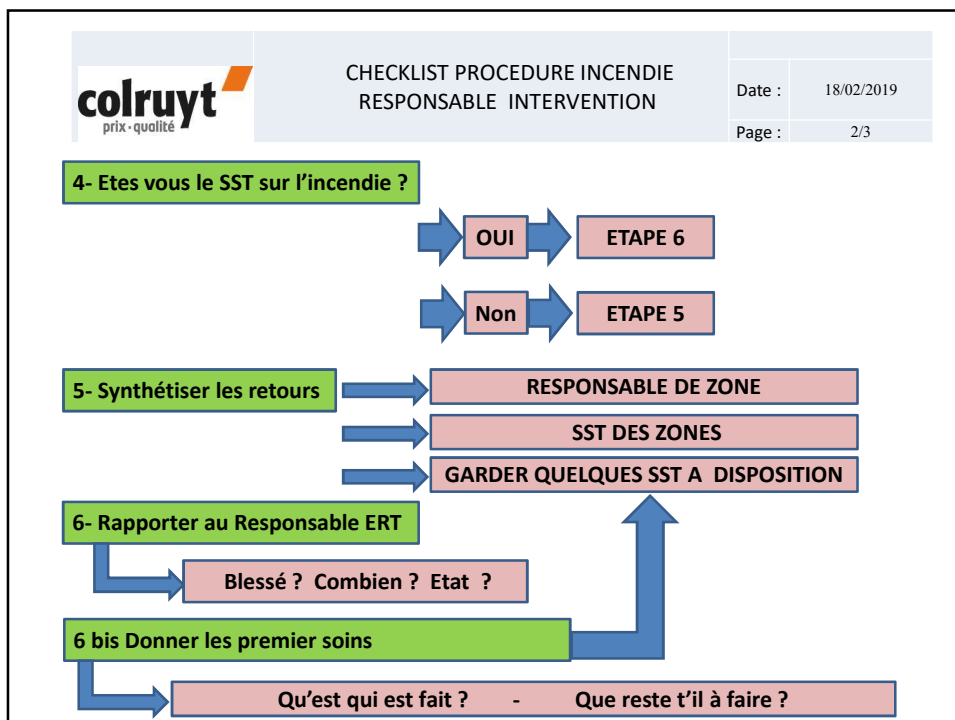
colruyt
prix · qualité

CHECKLIST PROCEDURE INCENDIE
RESPONSABLE INTERVENTION

| Date : | 18/02/2019 |
|---|---|
| Page : | 2/3 |

4- Etes vous le SST sur l'incendie ?

OUI

ETAPE 6

Non

ETAPE 5

5- Synthétiser les retours

RESPONSABLE DE ZONE

SST DES ZONES

GARDER QUELQUES SST A DISPOSITION

6- Rapporter au Responsable ERT

Blessé ? Combien ? Etat ?

6 bis Donner les premier soins

Qu'est qui est fait ? - Que reste t'il à faire ?